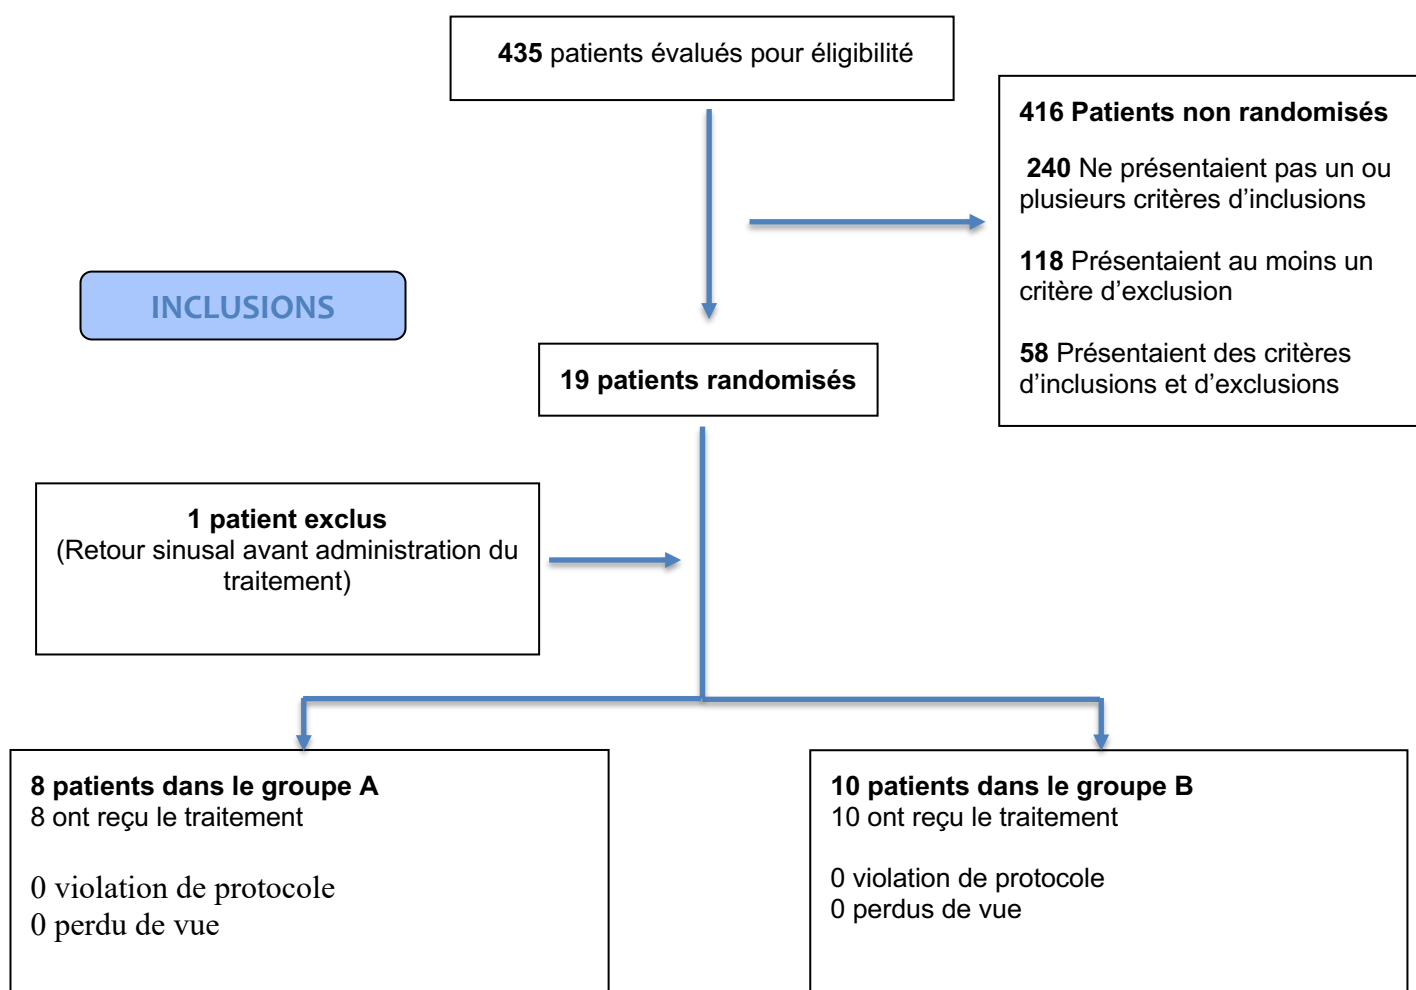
435 patients évalués pour éligibilité

416 Patients non randomisés

240 Ne présentaient pas un ou plusieurs critères d'inclusions

118 Présentaient au moins un critère d'exclusion

58 Présentaient des critères d'inclusions et d'exclusions

INCLUSIONS

19 patients randomisés

1 patient exclus
(Retour sinusal avant administration du traitement)

8 patients dans le groupe A
8 ont reçu le traitement

0 violation de protocole
0 perdu de vue

10 patients dans le groupe B
10 ont reçu le traitement

0 violation de protocole
0 perdus de vue